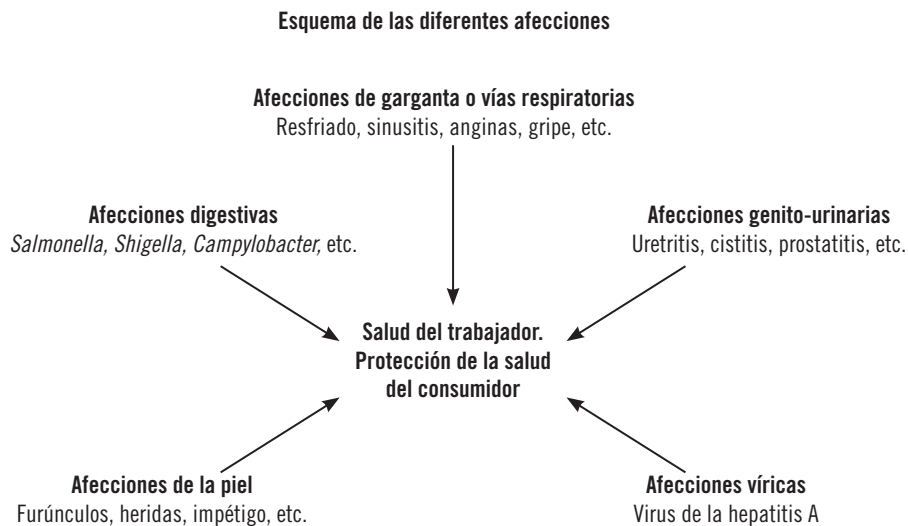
Esquema de las diferentes afecciones

Afecciones de garganta o vías respiratorias
Resfriado, sinusitis, anginas, gripe, etc.

Afecciones digestivas
*Salmonella, Shigella, Campylobacter,* etc.

Afecciones genito-urinarias
Uretritis, cistitis, prostatitis, etc.

Salud del trabajador. Protección de la salud del consumidor

Afecciones de la piel
Furúnculos, heridas, impétigo, etc.

Afecciones víricas
Virus de la hepatitis A